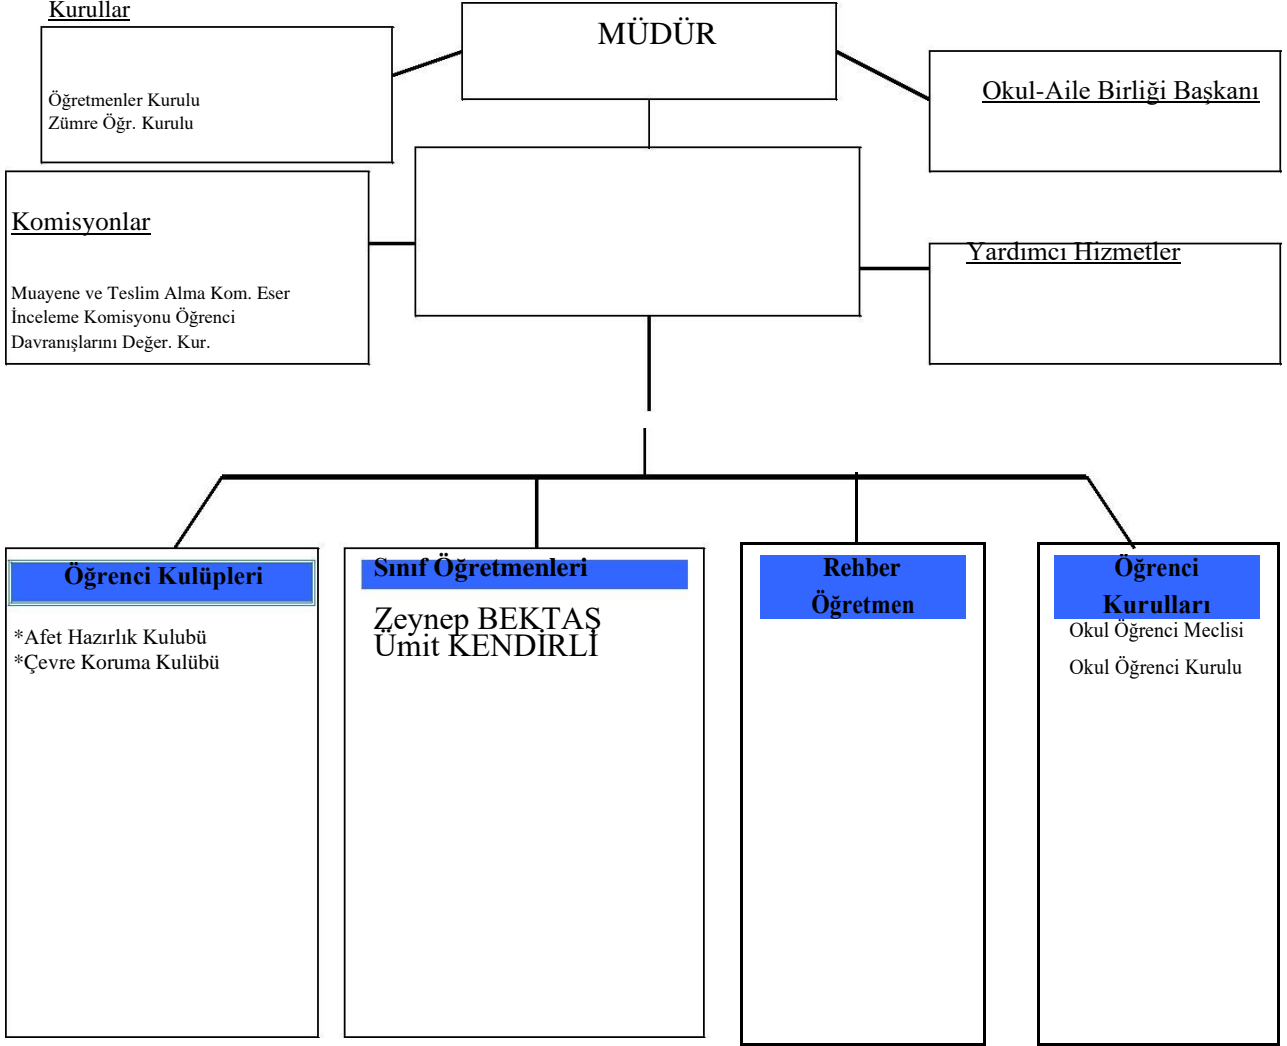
Kurullar

Öğretmenler Kurulu
Zümre Öğr. Kurulu

MÜDÜR

Okul-Aile Birliği Başkanı

Komisyonlar

Muayene ve Teslim Alma Kom. Eser İnceleme Komisyonu Öğrenci Davranışlarını Değer. Kur.

Yardımcı Hizmetler

Öğrenci Kulüpleri

*Afet Hazırlık Kulubü
*Çevre Koruma Kulübü

Sınıf Öğretmenleri

Zeynep BEKTAŞ
Ümit KENDİRLİ

Rehber Öğretmen

Öğrenci Kurulları

Okul Öğrenci Meclisi

Okul Öğrenci Kurulu